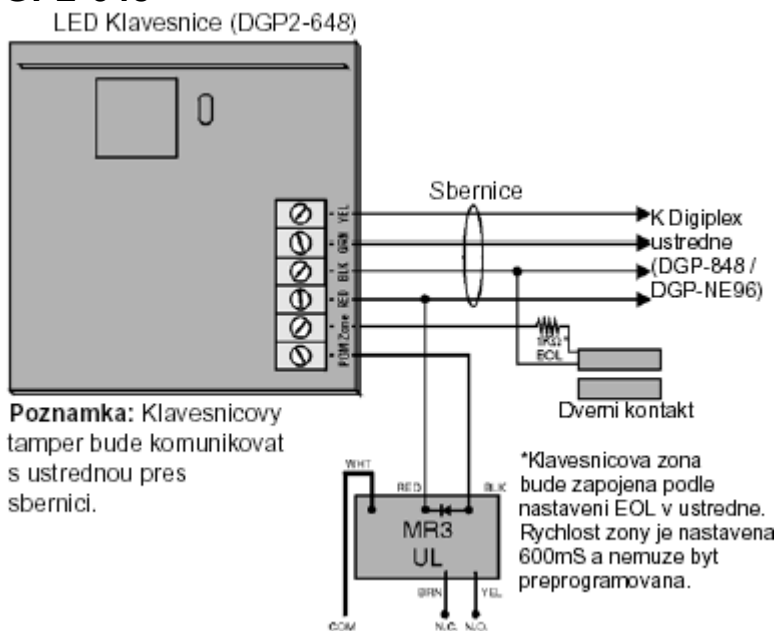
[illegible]
LED Klavesnice (DGP2-648)

YEL
GRN
BLK
RED
Zone
PGM

Sbernice

K Digiplex ustredne (DGP-848 / DGP-NE96)

1K$\Omega$*
EOL

Dverni kontakt

Poznamka: Klavesnicovy tamper bude komunikovat s ustrednou pres sbernici.

WHT
RED
BLK
MR3
UL
BRN
YEL
COM
N.C.
N.O.

*Klavesnicova zona bude zapojena podle nastaveni EOL v ustredne. Rychlost zony je nastavena 600mS a nemuze byt preprogramovana.